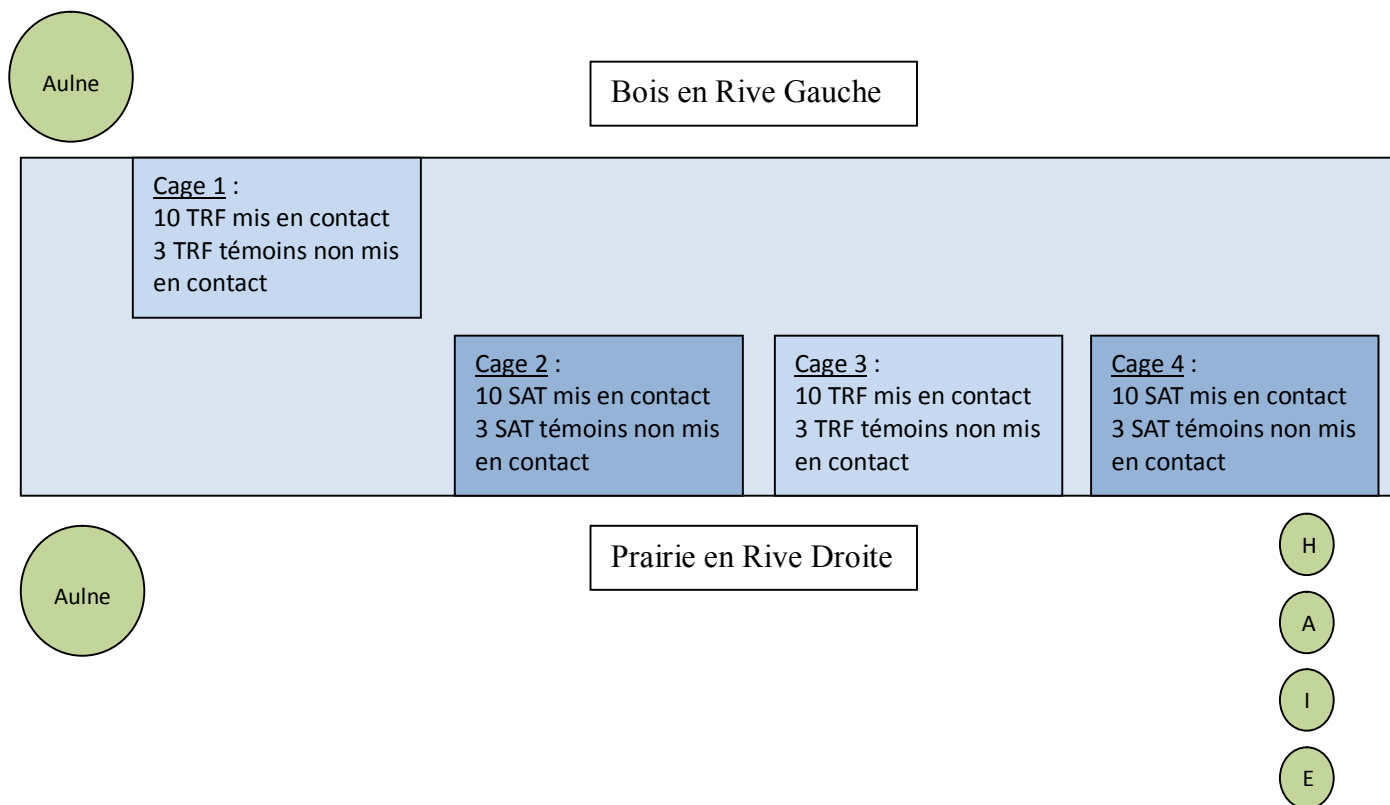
Aulne

Bois en Rive Gauche

Cage 1 :
10 TRF mis en contact
3 TRF témoins non mis en contact

Cage 2 :
10 SAT mis en contact
3 SAT témoins non mis en contact

Cage 3 :
10 TRF mis en contact
3 TRF témoins non mis en contact

Cage 4 :
10 SAT mis en contact
3 SAT témoins non mis en contact

Prairie en Rive Droite

Aulne

H
A
I
E